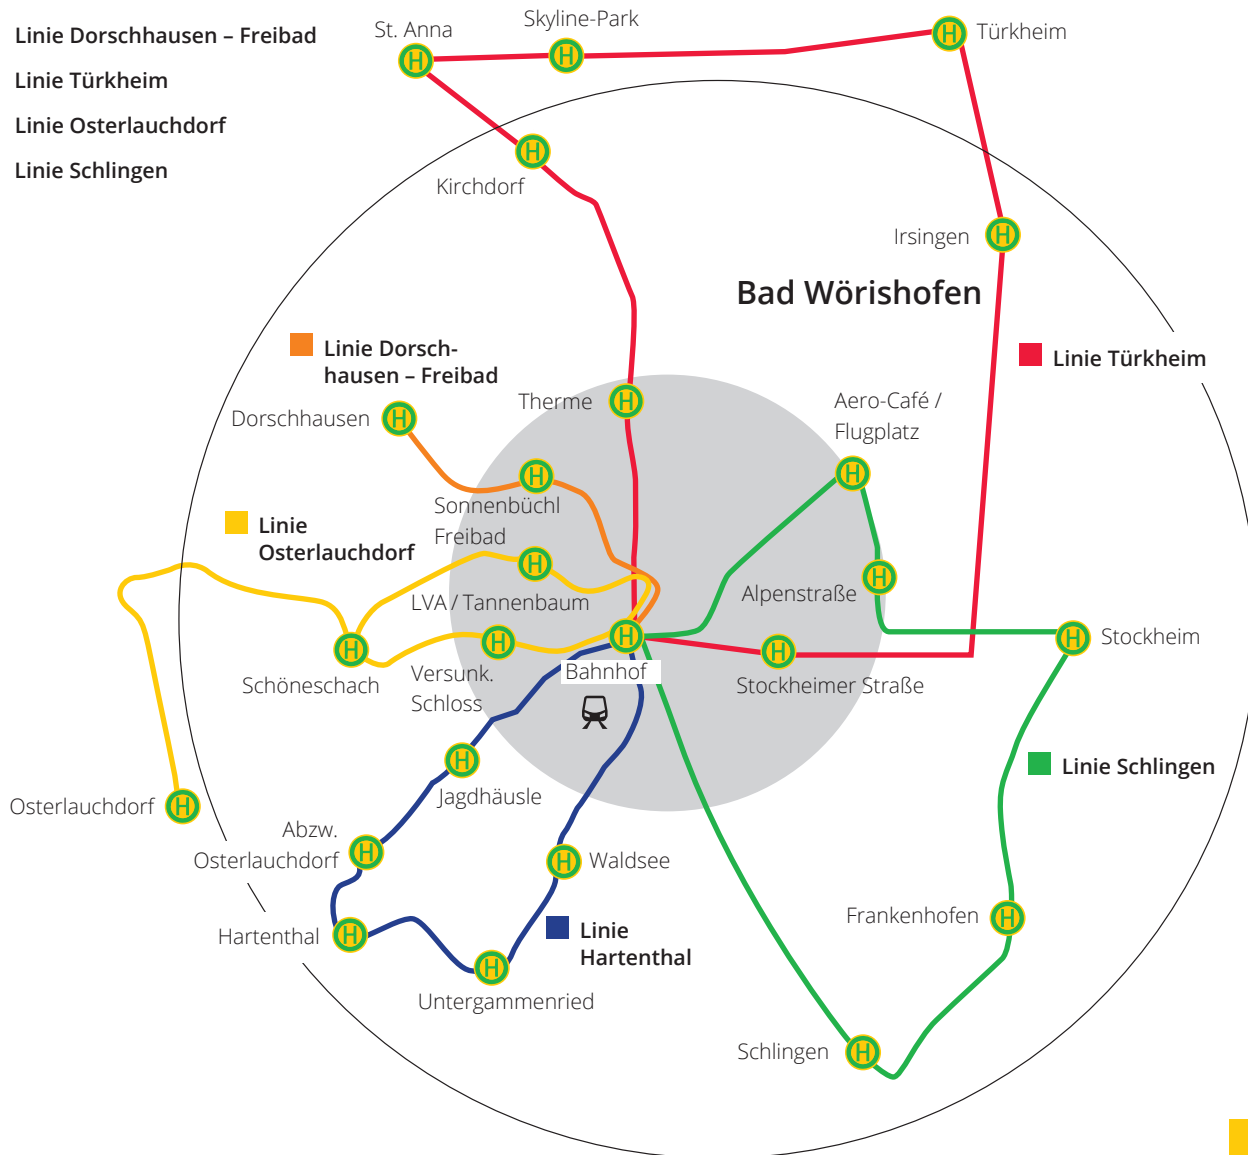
Linie Dorschhausen – Freibad
Linie Türkheim
Linie Osterlauchdorf
Linie Schlingen

St. Anna
Skyline-Park
Türkheim
Kirchdorf
Irsingen
Bad Wörishofen
Linie Dorschhausen – Freibad
Linie Türkheim
Therme
Aero-Café / Flugplatz
Dorschhausen
Sonnenbüchl
Freibad
Linie Osterlauchdorf
LVA / Tannenbaum
Alpenstraße
Stockheim
Schöneschach
Versunk. Schloss
Bahnhof
Stockheimer Straße
Linie Schlingen
Osterlauchdorf
Jagdhäusle
Abzw. Osterlauchdorf
Waldsee
Linie Hartenthal
Frankenhofen
Hartenthal
Untergammenried
Schlingen